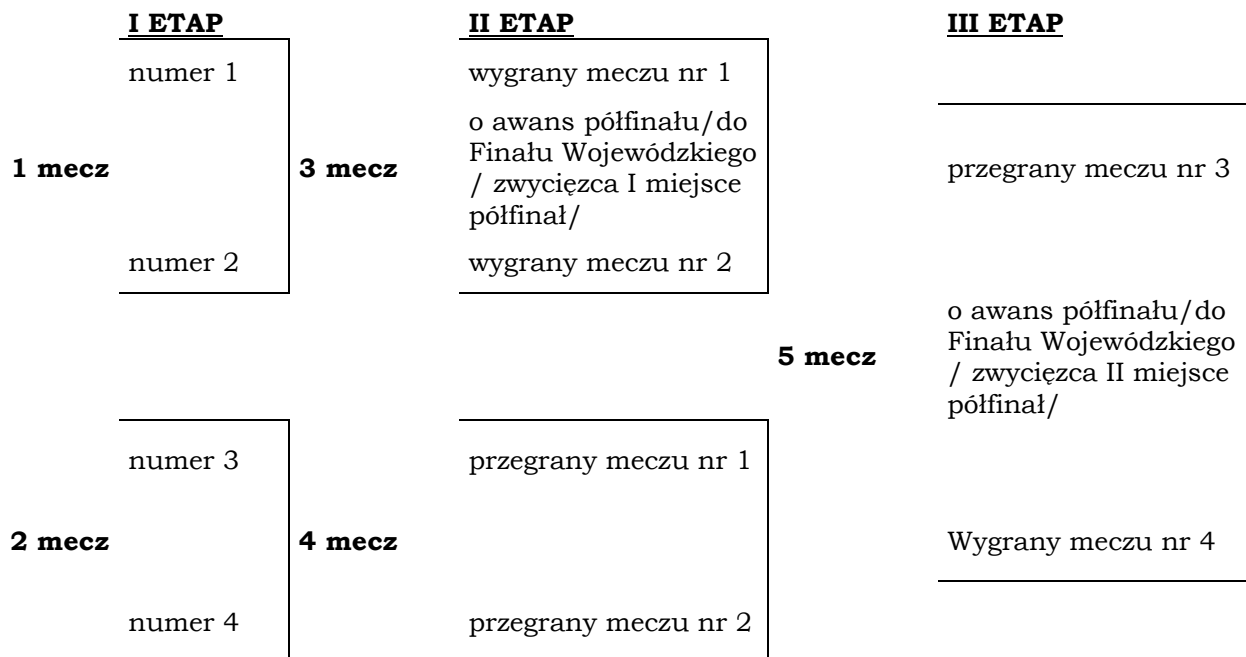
I ETAP

II ETAP

III ETAP

numer 1

wygrany meczu nr 1

o awans półfinału/do Finału Wojewódzkiego / zwycięzca I miejsce półfinał/

1 mecz

3 mecz

przegrany meczu nr 3

numer 2

wygrany meczu nr 2

o awans półfinału/do Finału Wojewódzkiego / zwycięzca II miejsce półfinał/

5 mecz

numer 3

przegrany meczu nr 1

2 mecz

4 mecz

Wygrany meczu nr 4

numer 4

przegrany meczu nr 2